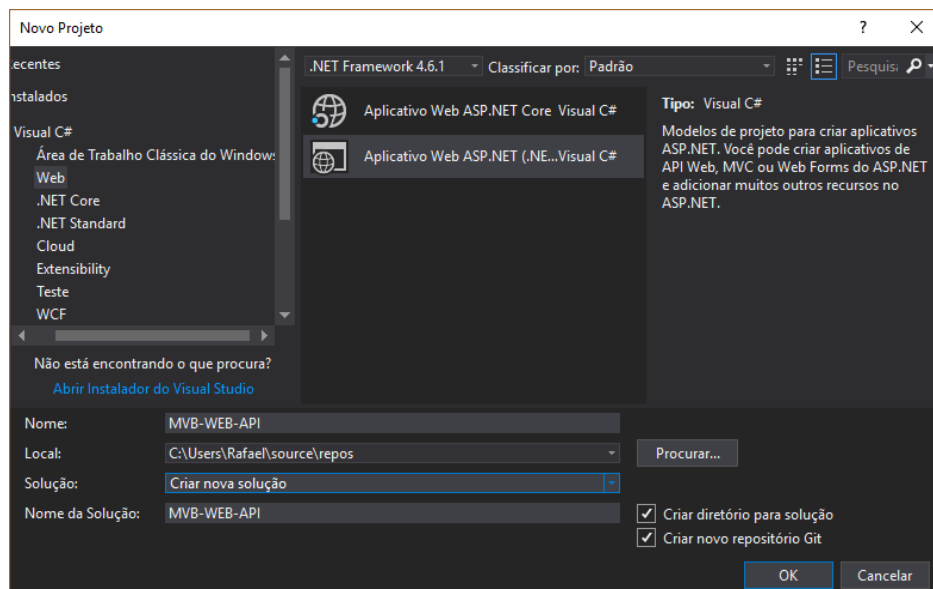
Novo Projeto

?

ecentes

nstalados

Visual C#

Área de Trabalho Clássica do Windows

Web

.NET Core

.NET Standard

Cloud

Extensibility

Teste

WCF

Não está encontrando o que procura?

Abrir Instalador do Visual Studio

.NET Framework 4.6.1

Classificar por: Padrão

Pesquisa

Aplicativo Web ASP.NET Core Visual C#

Aplicativo Web ASP.NET (.NE... Visual C#

Tipo: Visual C#

Modelos de projeto para criar aplicativos ASP.NET. Você pode criar aplicativos de API Web, MVC ou Web Forms do ASP.NET e adicionar muitos outros recursos no ASP.NET.

Nome: MVB-WEB-API

Local: C:\Users\Rafael\source\repos

Procurar...

Solução: Criar nova solução

Nome da Solução: MVB-WEB-API

Criar diretório para solução

Criar novo repositório Git

OK

Cancelar